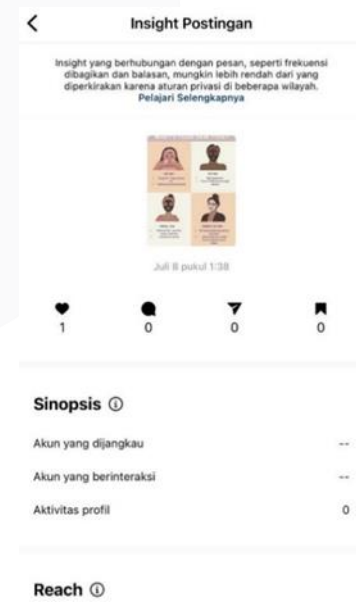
Insight Postingan

Insight yang berhubungan dengan pesan, seperti frekuensi dibagikan dan balasan, mungkin lebih rendah dari yang diperkirakan karena aturan privasi di beberapa wilayah. Pelajari Selengkapnya

Juli 8 pukul 1:38

1 0 0 0

Sinopsis ⓘ

Akun yang dijangkau --

Akun yang berinteraksi --

Aktivitas profil 0

Reach ⓘ